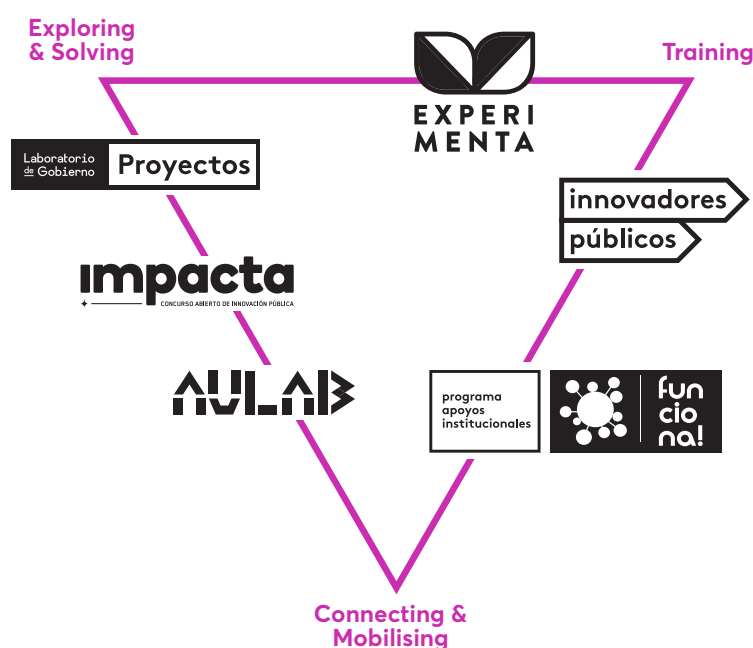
Exploring & Solving

EXPERI MENTA

Training

Laboratorio de Gobierno Proyectos

innovadores públicos

impacta
CONCURSO ABIERTO DE INNOVACIÓN PÚBLICA

AULAB

programa apoyos institucionales

fun cio na!

Connecting & Mobilising